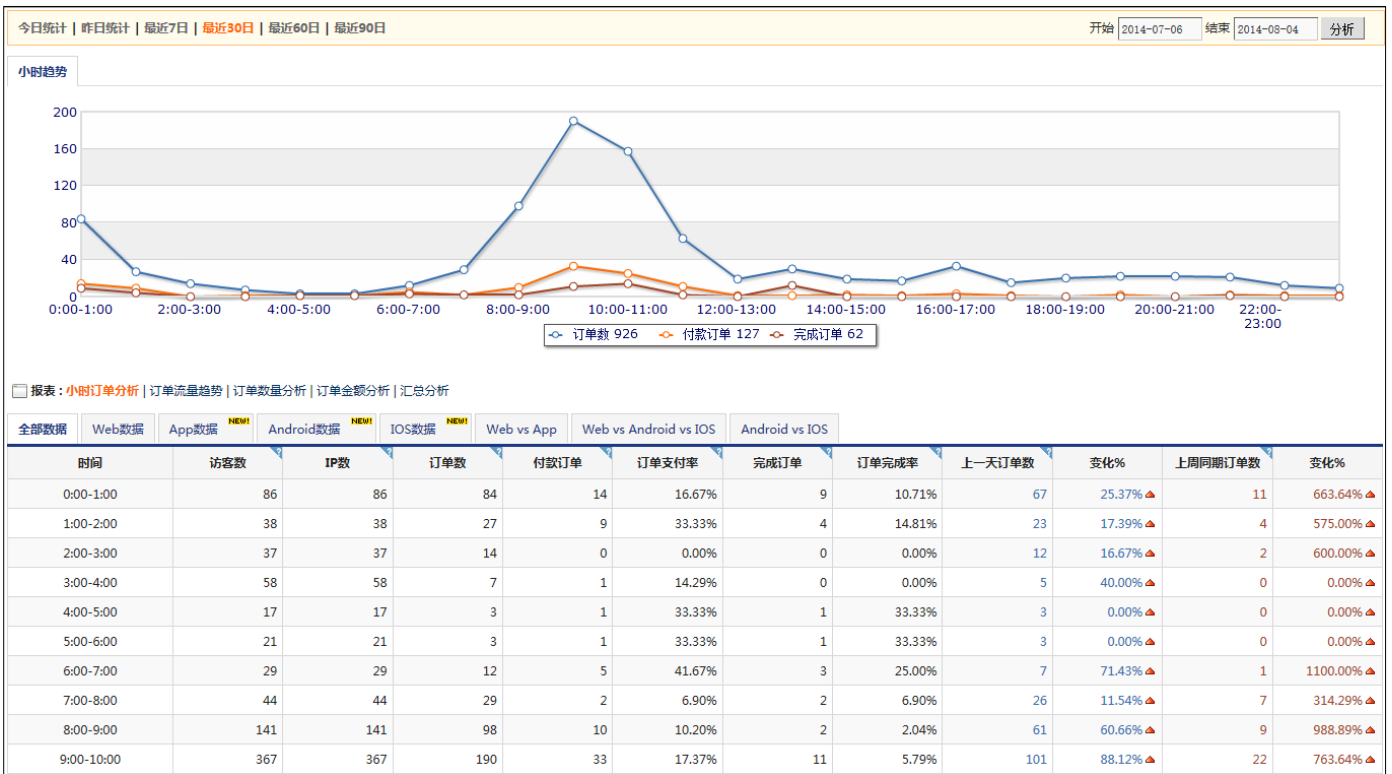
今日统计 | 昨日统计 | 最近7日 | 最近30日 | 最近60日 | 最近90日

开始 2014-07-06 结束 2014-08-04 分析

小时趋势

200
160
120
80
40
0

0:00-1:00 2:00-3:00 4:00-5:00 6:00-7:00 8:00-9:00 10:00-11:00 12:00-13:00 14:00-15:00 16:00-17:00 18:00-19:00 20:00-21:00 22:00-23:00

订单数 926 付款订单 127 完成订单 62

报表：小时订单分析 | 订单流量趋势 | 订单数量分析 | 订单金额分析 | 汇总分析

全部数据 | Web数据 | App数据 NEW! | Android数据 NEW! | IOS数据 NEW! | Web vs App | Web vs Android vs IOS | Android vs IOS

| 时间 | 访客数 | IP数 | 订单数 | 付款订单 | 订单支付率 | 完成订单 | 订单完成率 | 上一天订单数 | 变化% | 上周同期订单数 | 变化% |
|---|---|---|---|---|---|---|---|---|---|---|---|
| 0:00-1:00 | 86 | 86 | 84 | 14 | 16.67% | 9 | 10.71% | 67 | 25.37% | 11 | 663.64% |
| 1:00-2:00 | 38 | 38 | 27 | 9 | 33.33% | 4 | 14.81% | 23 | 17.39% | 4 | 575.00% |
| 2:00-3:00 | 37 | 37 | 14 | 0 | 0.00% | 0 | 0.00% | 12 | 16.67% | 2 | 600.00% |
| 3:00-4:00 | 58 | 58 | 7 | 1 | 14.29% | 0 | 0.00% | 5 | 40.00% | 0 | 0.00% |
| 4:00-5:00 | 17 | 17 | 3 | 1 | 33.33% | 1 | 33.33% | 3 | 0.00% | 0 | 0.00% |
| 5:00-6:00 | 21 | 21 | 3 | 1 | 33.33% | 1 | 33.33% | 3 | 0.00% | 0 | 0.00% |
| 6:00-7:00 | 29 | 29 | 12 | 5 | 41.67% | 3 | 25.00% | 7 | 71.43% | 1 | 1100.00% |
| 7:00-8:00 | 44 | 44 | 29 | 2 | 6.90% | 2 | 6.90% | 26 | 11.54% | 7 | 314.29% |
| 8:00-9:00 | 141 | 141 | 98 | 10 | 10.20% | 2 | 2.04% | 61 | 60.66% | 9 | 988.89% |
| 9:00-10:00 | 367 | 367 | 190 | 33 | 17.37% | 11 | 5.79% | 101 | 88.12% | 22 | 763.64% |